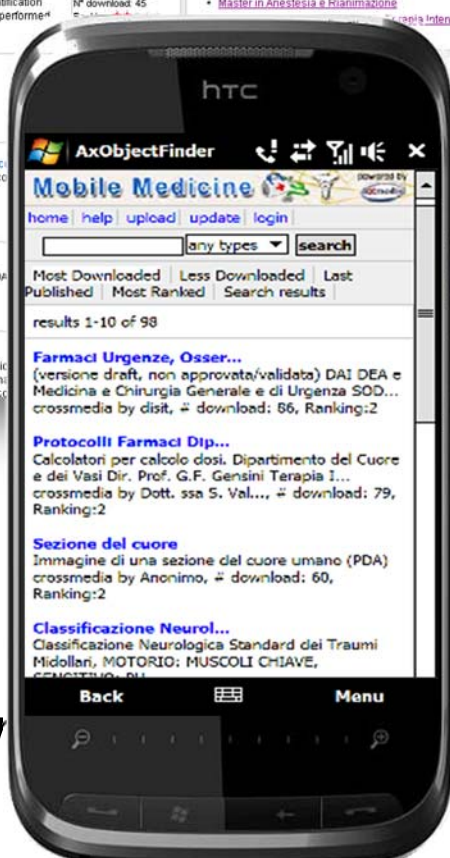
ssification performed

N° download: 45

Master in Anestesia e Rianimazione

rapia Inten

htc

AxObjectFinder

Mobile Medicine

powered by

home | help | upload | update | login

any types

search

Most Downloaded | Less Downloaded | Last Published | Most Ranked | Search results

results 1-10 of 98

Farmaci Urgenze, Osser...
(versione draft, non approvata/validata) DAI DEA e Medicina e Chirurgia Generale e di Urgenza SOD... crossmedia by disit, # download: 86, Ranking:2

Protocolli Farmaci Dip...
Calcolatori per calcolo dosi. Dipartimento del Cuore e dei Vasi Dir. Prof. G.F. Gensini Terapia I... crossmedia by Dott. ssa S. Val..., # download: 79, Ranking:2

Sezione del cuore
Immagine di una sezione del cuore umano (PDA) crossmedia by Anonimo, # download: 60, Ranking:2

Classificazione Neurol...
Classificazione Neurologica Standard dei Traumi Midollari, MOTORIO: MUSCOLI CHIAVE, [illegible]

Back

Menu